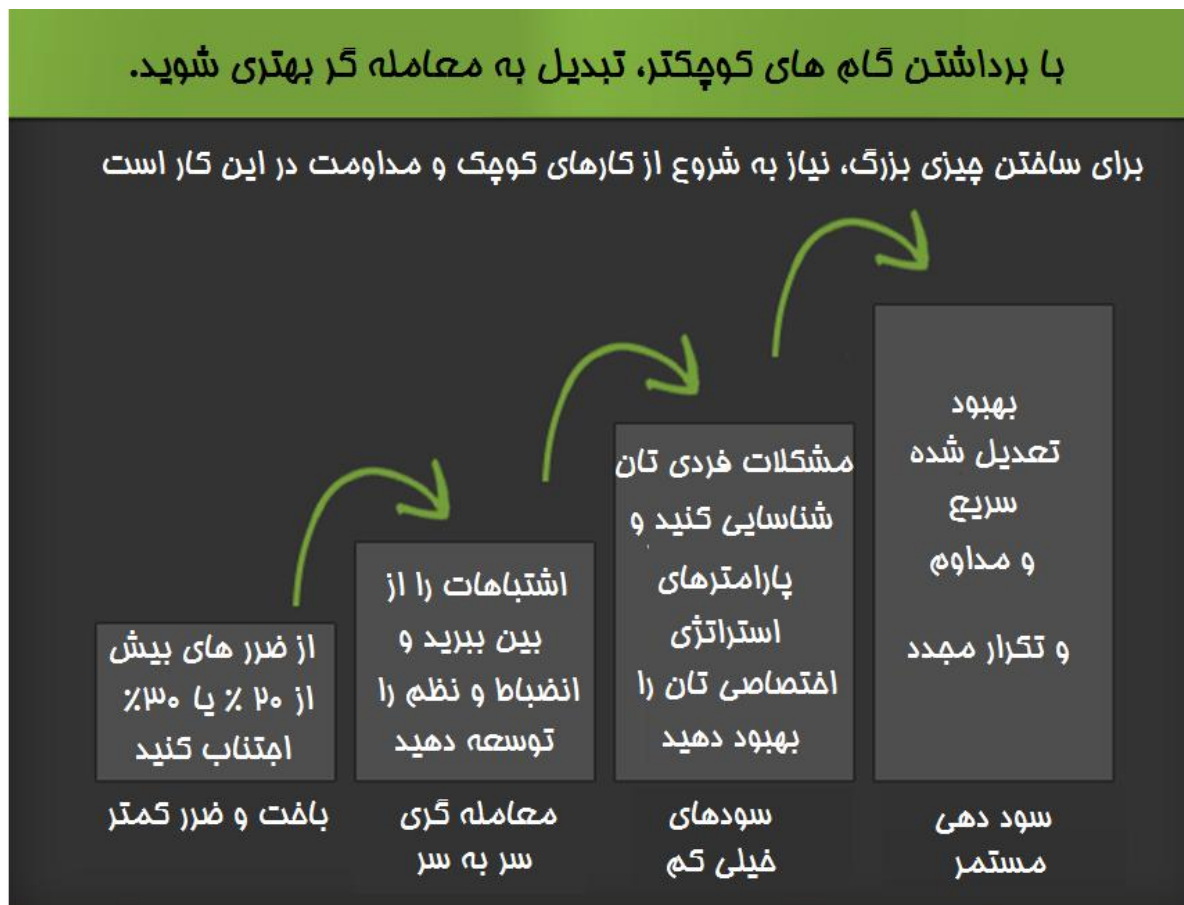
با برداشتن گام های کوچکتر، تبدیل به معامله گر بهتری شوید.

برای ساختن چیزی بزرگ، نیاز به شروع از کارهای کوچک و مداومت در این کار است

از ضرر های بیش از ۲۰ ٪ یا ۳۰٪ اجتناب کنید

باخت و ضرر کمتر

اشتباهات را از بین ببرید و انضباط و نظم را توسعه دهید

معامله گری سر به سر

مشکلات فردی تان شناسایی کنید و پارامترهای استراتژی اختصاصی تان را بهبود دهید

سودهای خیلی کم

بهبود تعدیل شده سریع و مداوم

و تکرار مجدد

سود دهی مستمر